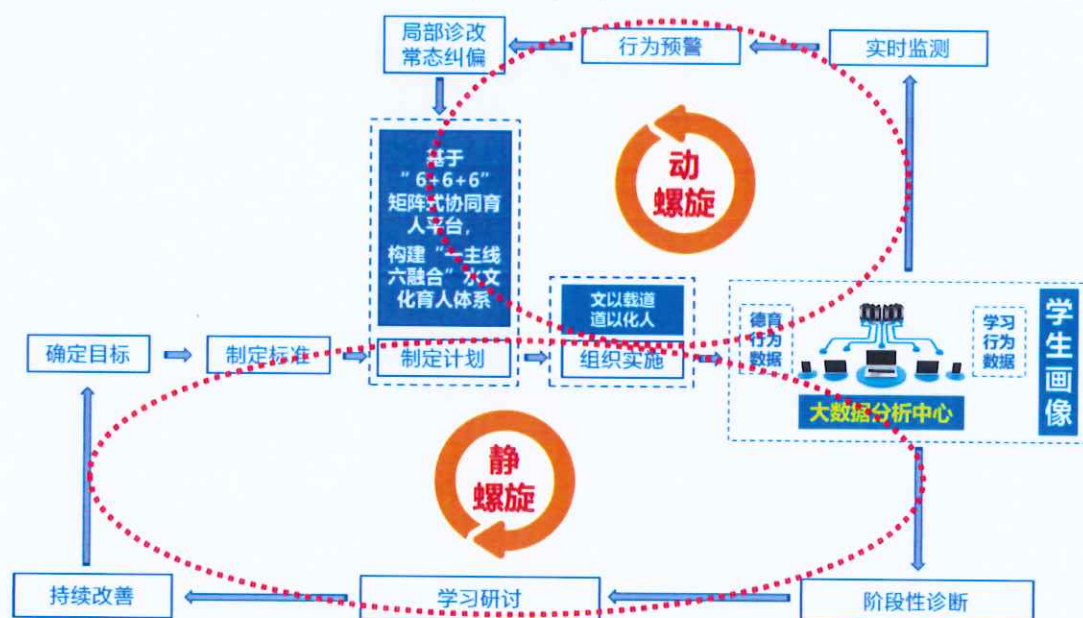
局部诊改
常态纠偏

行为预警

实时监测

基于“6+6+6”矩阵式协同育人平台，构建“一主线六融合”水文化育人体系

动
螺旋

文以载道
道以化人

德育
行为
数据

学习
行为
数据

学生画像

大数据分析中心

确定目标

制定标准

制定计划

组织实施

静
螺旋

持续改善

学习研讨

阶段性诊断